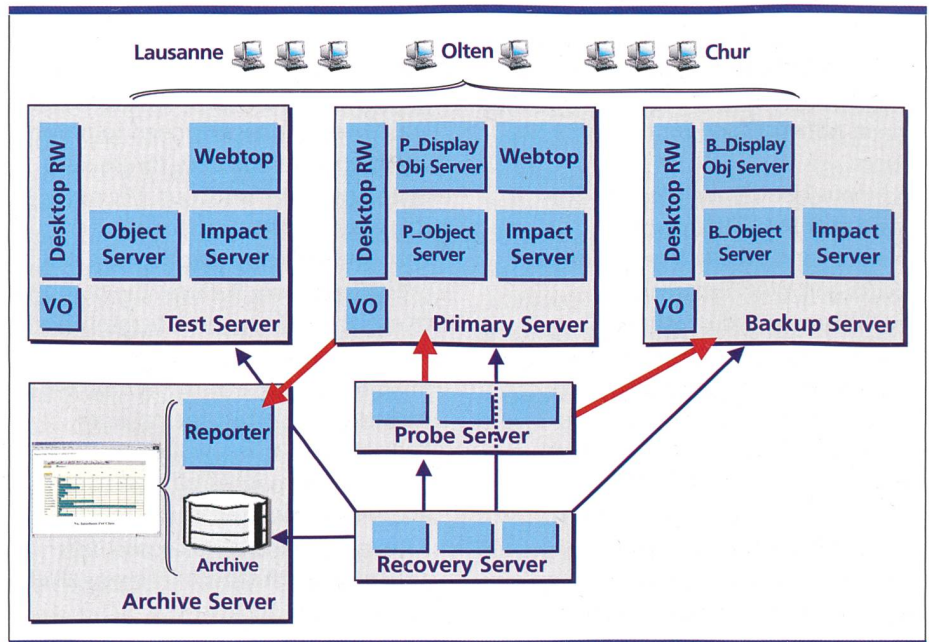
Lausanne Olten Chur

Desktop RW
Webtop
Object Server
Impact Server
VO
Test Server

Desktop RW
P_Display Obj Server
Webtop
P_Object Server
Impact Server
VO
Primary Server

Desktop RW
B_Display Obj Server
B_Object Server
Impact Server
VO
Backup Server

Reporter
Archive
Archive Server

Probe Server

Recovery Server